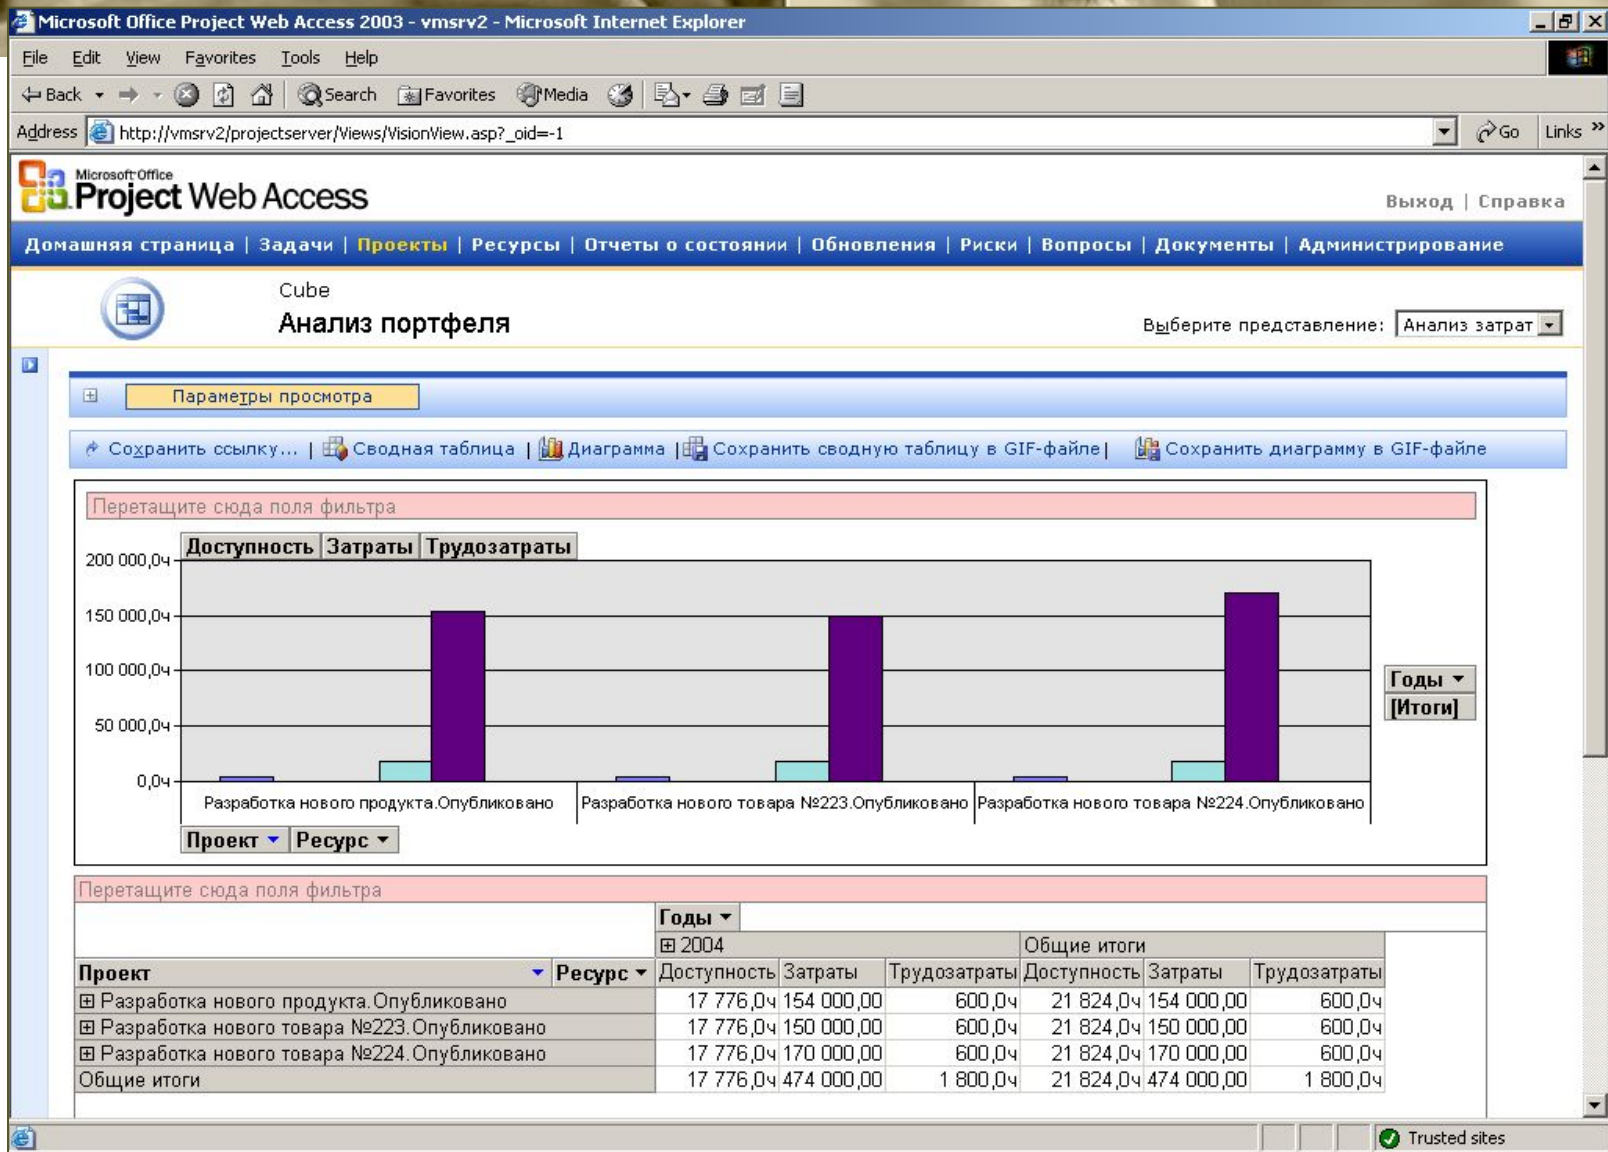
Microsoft Office Project Web Access 2003 - vmsrv2 - Microsoft Internet Explorer

File Edit View Favorites Tools Help

Back Search Favorites Media

Address http://vmsrv2/projectserver/Views/VisionView.asp?_oid=-1 Go Links

Microsoft Office Project Web Access

Выход | Справка

Домашняя страница | Задачи | Проекты | Ресурсы | Отчеты о состоянии | Обновления | Риски | Вопросы | Документы | Администрирование

Cube
Анализ портфеля

Выберите представление: Анализ затрат

Параметры просмотра

Сохранить ссылку... | Сводная таблица | Диаграмма | Сохранить сводную таблицу в GIF-файле | Сохранить диаграмму в GIF-файле

Перетащите сюда поля фильтра

Доступность Затраты Трудозатраты

200 000,0ч
150 000,0ч
100 000,0ч
50 000,0ч
0,0ч

Разработка нового продукта.Опубликовано
Разработка нового товара №223.Опубликовано
Разработка нового товара №224.Опубликовано

Годы
[Итоги]

Проект Ресурс

Перетащите сюда поля фильтра

| | Годы | | | | | |
|---|---|---|---|---|---|---|
| | 2004 | | | Общие итоги | | |
| Проект Ресурс | Доступность | Затраты | Трудозатраты | Доступность | Затраты | Трудозатраты |
| Разработка нового продукта.Опубликовано | 17 776,0ч | 154 000,00 | 600,0ч | 21 824,0ч | 154 000,00 | 600,0ч |
| Разработка нового товара №223.Опубликовано | 17 776,0ч | 150 000,00 | 600,0ч | 21 824,0ч | 150 000,00 | 600,0ч |
| Разработка нового товара №224.Опубликовано | 17 776,0ч | 170 000,00 | 600,0ч | 21 824,0ч | 170 000,00 | 600,0ч |
| Общие итоги | 17 776,0ч | 474 000,00 | 1 800,0ч | 21 824,0ч | 474 000,00 | 1 800,0ч |

Trusted sites